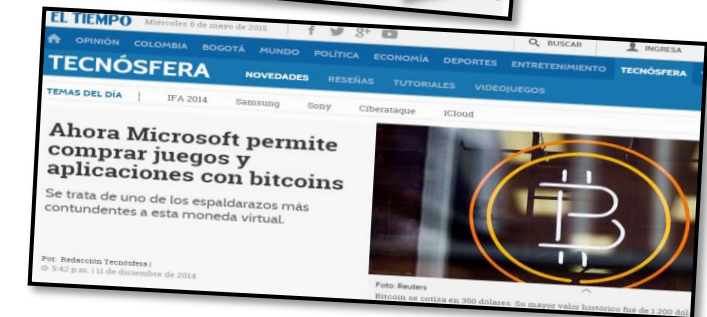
EL TIEMPO Miercoles 6 de mayo de 2015

OPINIÓN COLOMBIA BOGOTÁ MUNDO POLÍTICA ECONOMÍA DEPORTES ENTRETENIMIENTO TECNÓSFERA

BUSCAR INGRESA

TECNÓSFERA NOVEDADES RESEÑAS TUTORIALES VIDEOJUEGOS

TEMAS DEL DÍA | IFA 2014 Samsung Sony Ciberataque iCloud

Ahora Microsoft permite comprar juegos y aplicaciones con bitcoins

Se trata de uno de los espaldarazos más contundentes a esta moneda virtual.

Por: Redacción Tecnósfera |
5:42 p.m. | 11 de diciembre de 2014

Foto: Reuters
Bitcoin se cotiza en 350 dólares. Su mayor valor histórico fue de 1.200 dol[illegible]